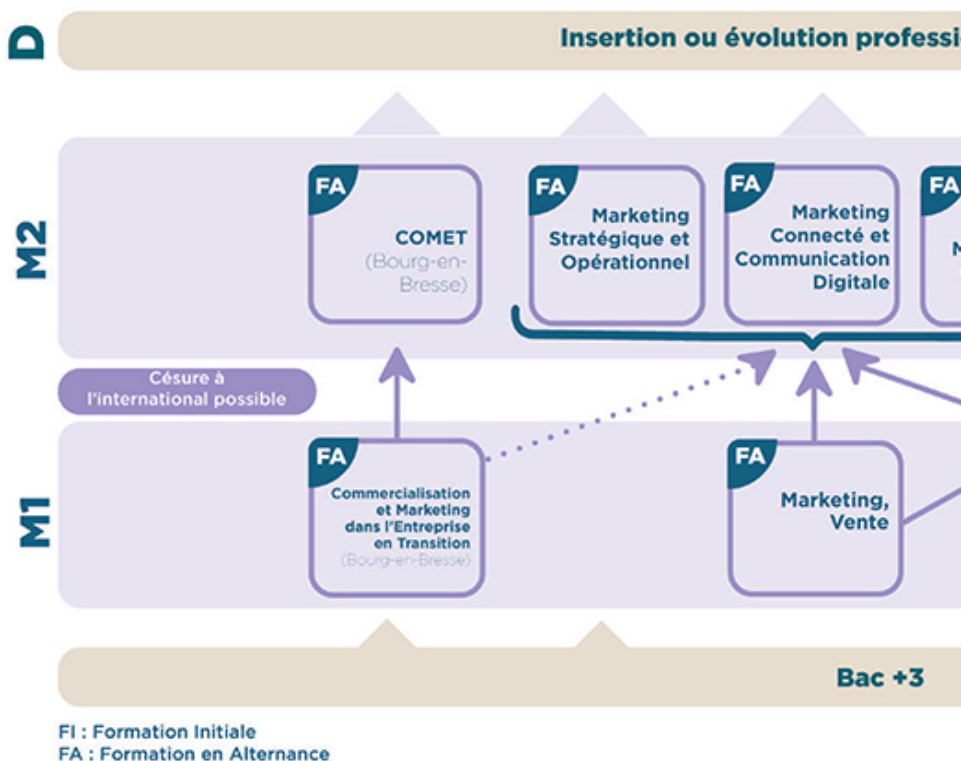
D

Insertion ou évolution professi

M2

FA
COMET
(Bourg-en-Bresse)

FA
Marketing Stratégique et Opérationnel

FA
Marketing Connecté et Communication Digitale

FA
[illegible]

Césure à l'international possible

M1

FA
Commercialisation et Marketing dans l'Entreprise en Transition
(Bourg-en-Bresse)

FA
Marketing, Vente

Bac +3

FI : Formation Initiale
FA : Formation en Alternance